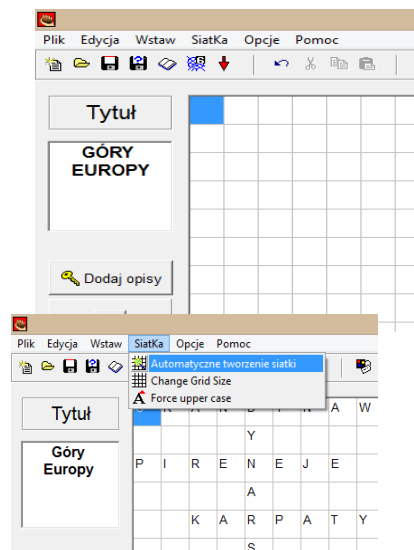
Plik Edycja Wstaw SiatKa Opcje Pomoc

Tytuł

GÓRY
EUROPY

Dodaj opisy

Plik Edycja Wstaw SiatKa Opcje Pomoc

Automatyczne tworzenie siatki
Change Grid Size
Force upper case

Tytuł

Góry
Europy

| | K | A | R | D | Y | N | A | W |
|---|---|---|---|---|---|---|---|---|
| | | | | Y | | | | |
| P | I | R | E | N | E | J | E | |
| | | | | A | | | | |
| | | K | A | R | P | A | T | Y |
| | | | | S | | | | |